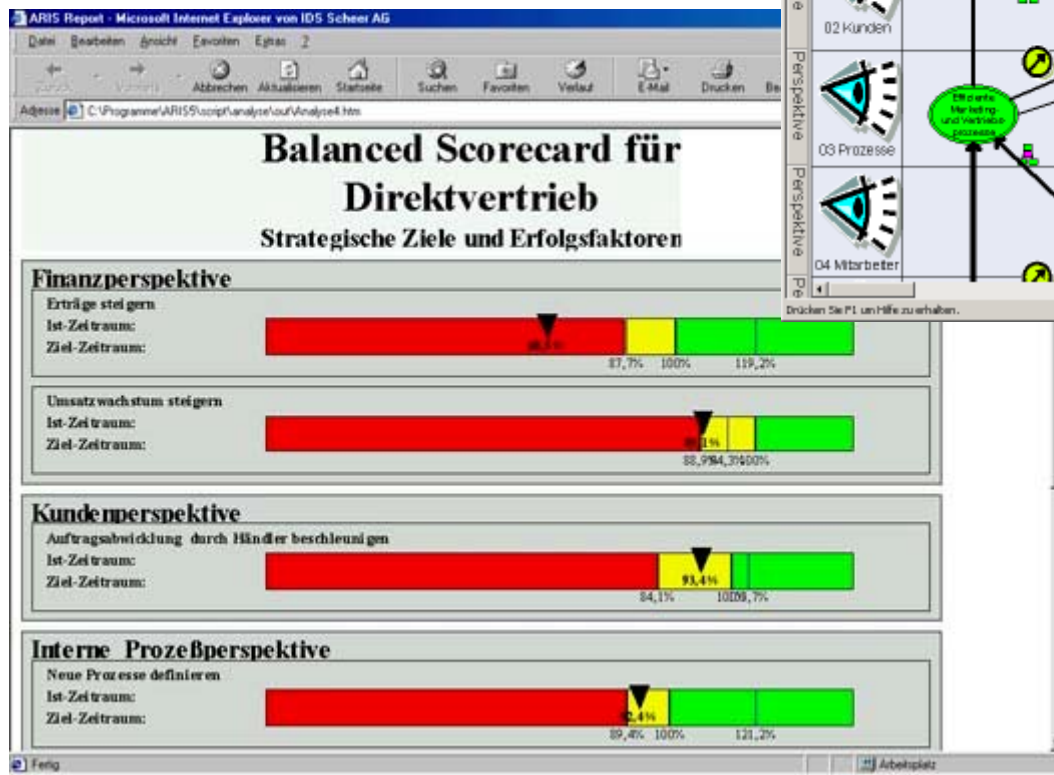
ARIS Report - Microsoft Internet Explorer von IDS Scheer AG

Datei Bearbeiten Ansicht Favoriten Extras ?

Zurück Vorwärts Abbrechen Aktualisieren Startseite Suchen Favoriten Verlauf E-Mail Drucken Be

Adresse C:\Programme\ARIS5\script\analyse\out\Analyse4.htm

Balanced Scorecard für Direktvertrieb

Strategische Ziele und Erfolgsfaktoren

Finanzperspektive

Erträge steigern

Ist-Zeitraum:

Ziel-Zeitraum:

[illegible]

87,7% 100% 119,2%

Umsatzwachstum steigern

Ist-Zeitraum:

Ziel-Zeitraum:

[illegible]1%

88,9%94,3%100%

Kundenperspektive

Auftragsabwicklung durch Händler beschleunigen

Ist-Zeitraum:

Ziel-Zeitraum:

93,4%

84,1% 100%98,7%

Interne Prozeßperspektive

Neue Prozesse definieren

Ist-Zeitraum:

Ziel-Zeitraum:

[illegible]2,4%

89,4% 100% 121,2%

Fertig

Arbeitsplatz

02 Kunden

Perspektive

03 Prozesse

Effiziente Marketing- und Vertriebs-prozesse

Perspektive

04 Mitarbeiter

Pe

Drücken Sie F1, um Hilfe zu erhalten.